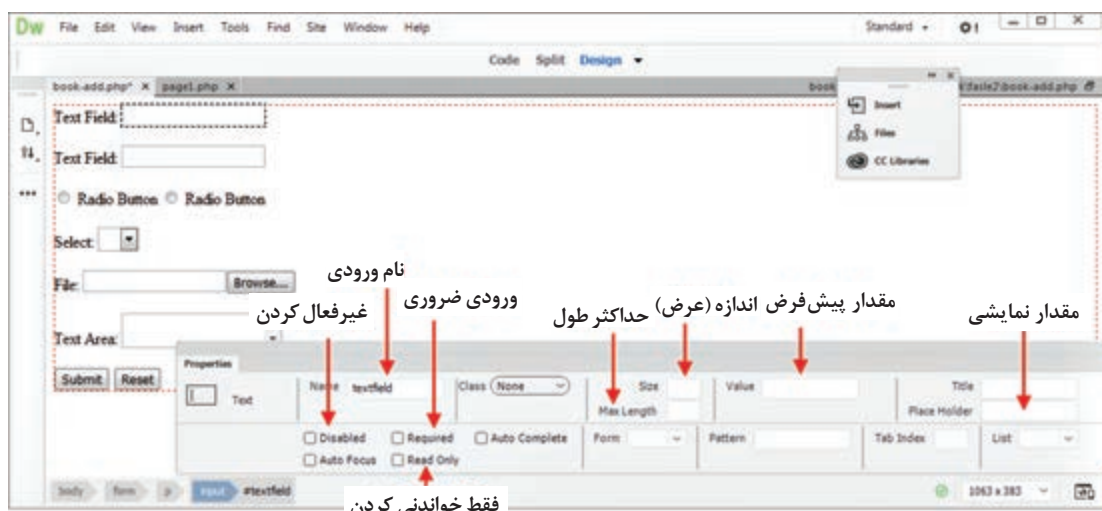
Dw File Edit View Insert Tools Find Site Window Help
Standard

Code Split Design

book-add.php* × page1.php ×
book
\fasle2\book-add.php

Insert
Files
CC Libraries

Text Field:

Text Field:

Radio Button Radio Button

Select:

File: Browse...

Text Area:

Submit Reset

نام ورودی
ورودی ضروری
غیرفعال کردن
حداکثر طول
اندازه (عرض)
مقدار پیش‌فرض
مقدار نمایشی

Properties
Text
Name textfield
Class (None
Size
Max Length
Value
Title
Place Holder
Disabled
Required
Auto Complete
Auto Focus
Read Only
Form
Pattern
Tab Index
List

body form p input #textfield
1063 x 383

فقط خواندنی کردن